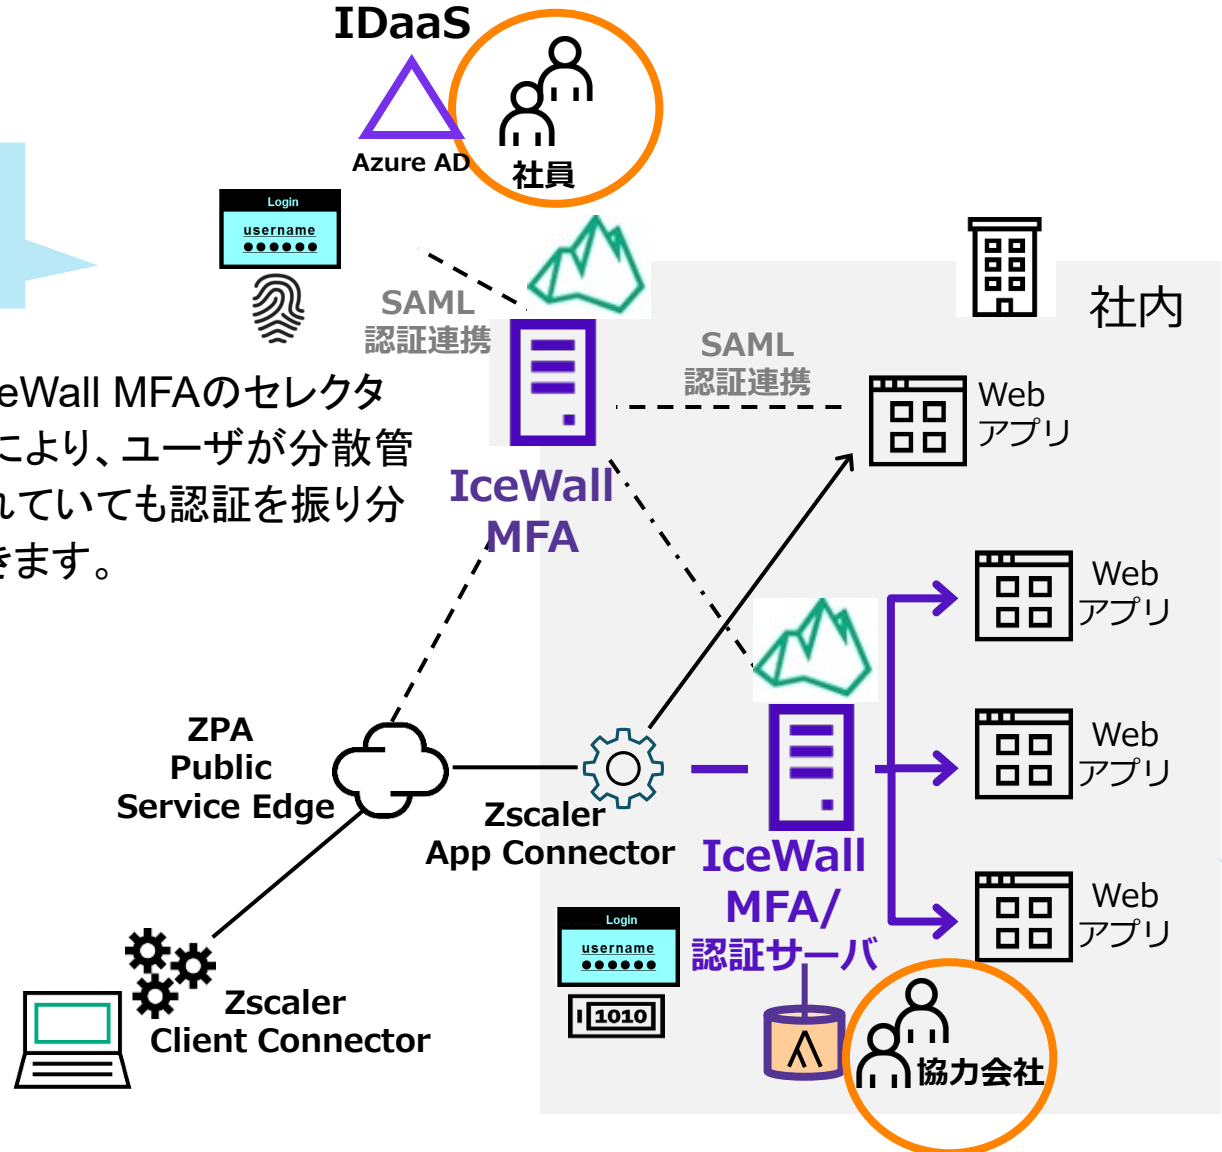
IDaaS
Azure AD
社員
Login
username
●●●●●●
SAML
認証連携
eWall MFAのセレクタ
により、ユーザが分散管
れていても認証を振り分
きます。
IceWall
MFA
SAML
認証連携
社内
Web
アプリ
Web
アプリ
Web
アプリ
Web
アプリ
ZPA
Public
Service Edge
Zscaler
App Connector
IceWall
MFA/
認証サーバ
Login
username
●●●●●●
1010
協力会社
Zscaler
Client Connector